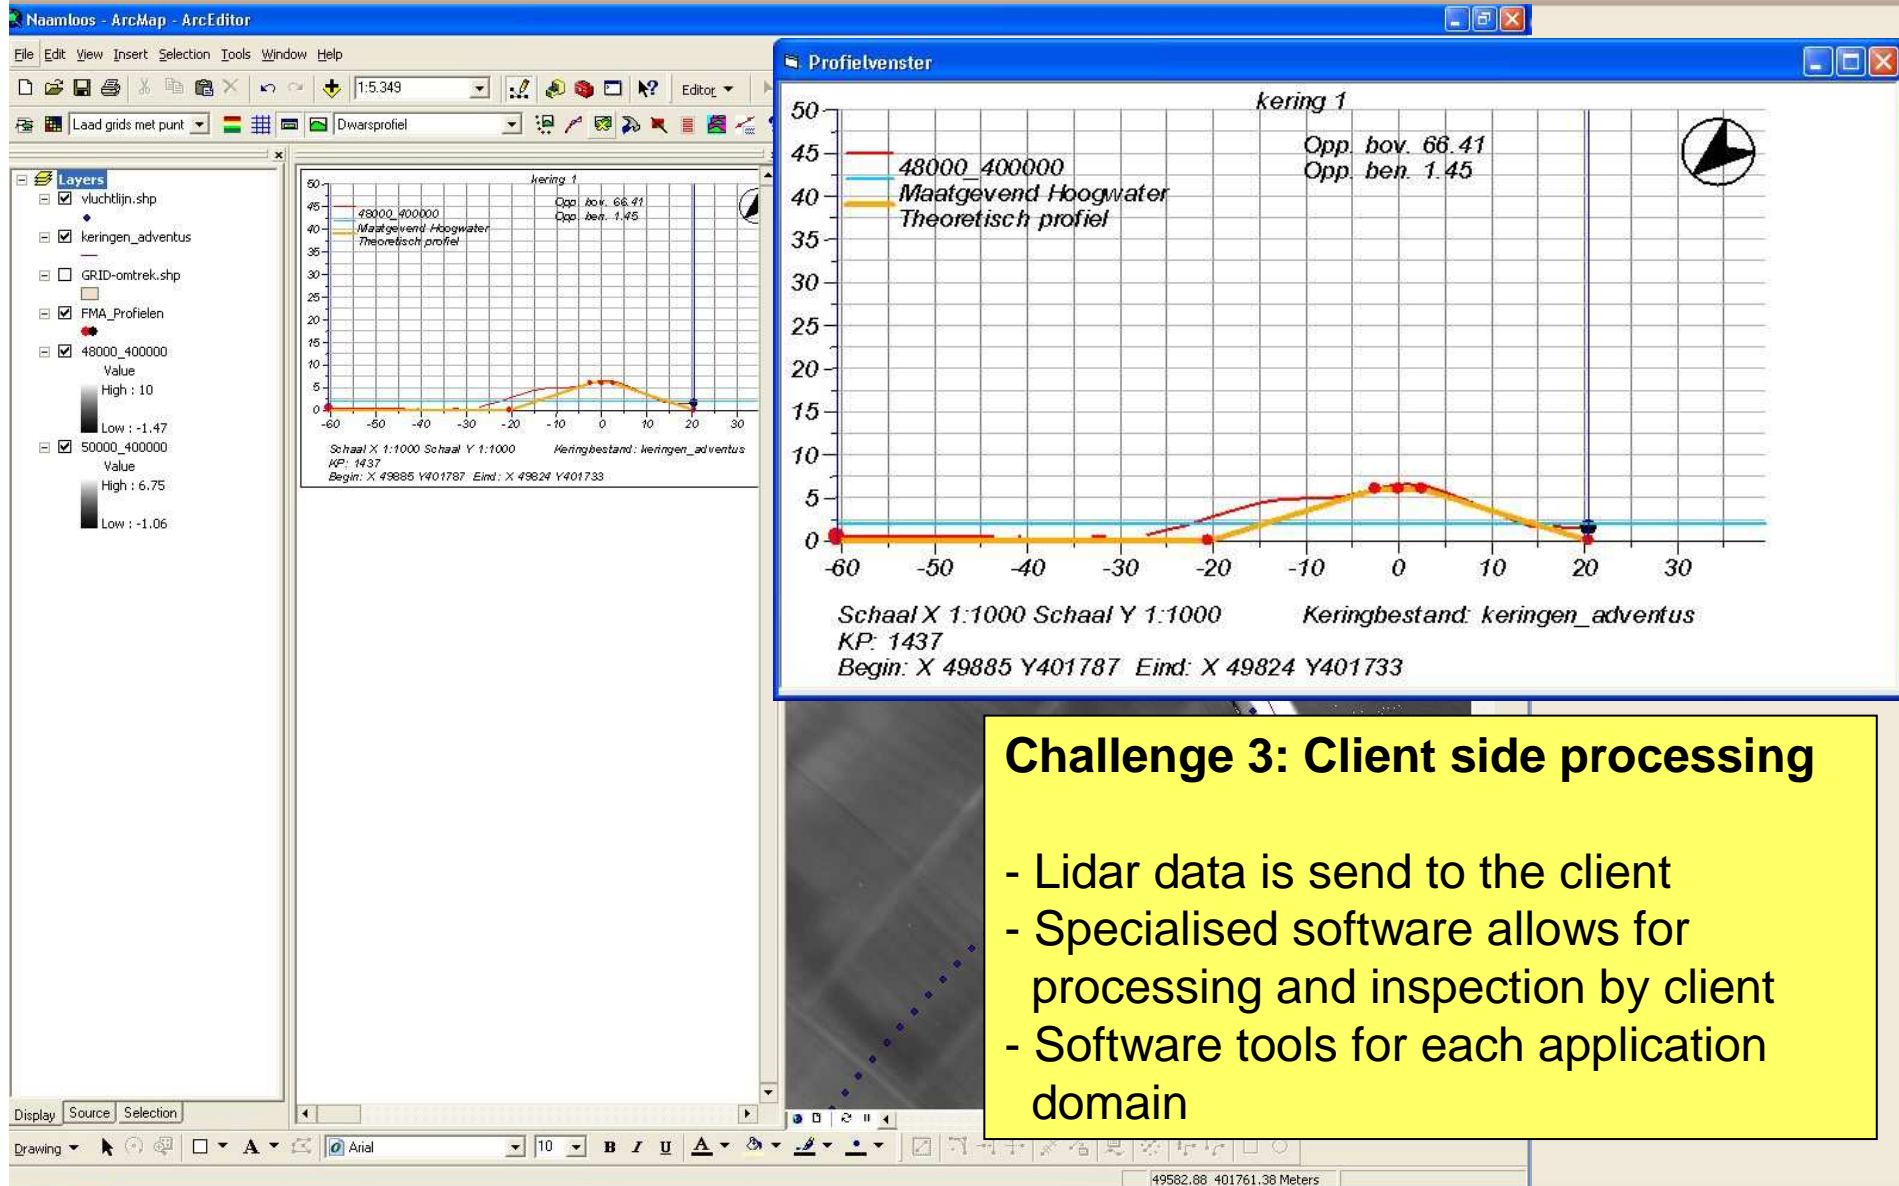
Naamloos - ArcMap - ArcEditor

File Edit View Insert Selection Tools Window Help

1:5.349

Editor

Laad grids met punt

Dwarsprofiel

Layers
vluchtlijn.shp
keringen_adventus
GRID-omtrek.shp
FMA_Profielen
48000_400000
Value
High : 10
Low : -1.47
50000_400000
Value
High : 6.75
Low : -1.06

kering 1
48000_400000
Maatgevend Hoogwater
Theoretisch profiel
Opp. bov. 66.41
Opp. ben. 1.45
Schaal X 1:1000 Schaal Y 1:1000 Keringbestand: keringen_adventus
KP: 1437
Begin: X 49885 Y401787 Eind: X 49824 Y401733

Profielvenster

kering 1

50
45
40
35
30
25
20
15
10
5
0

48000_400000
Maatgevend Hoogwater
Theoretisch profiel

Opp. bov. 66.41
Opp. ben. 1.45

-60 -50 -40 -30 -20 -10 0 10 20 30

Schaal X 1:1000 Schaal Y 1:1000 Keringbestand: keringen_adventus
KP: 1437
Begin: X 49885 Y401787 Eind: X 49824 Y401733

Challenge 3: Client side processing

- Lidar data is send to the client
- Specialised software allows for processing and inspection by client
- Software tools for each application domain

Display Source Selection

Drawing

Arial

10

49582.88 401761.38 Meters